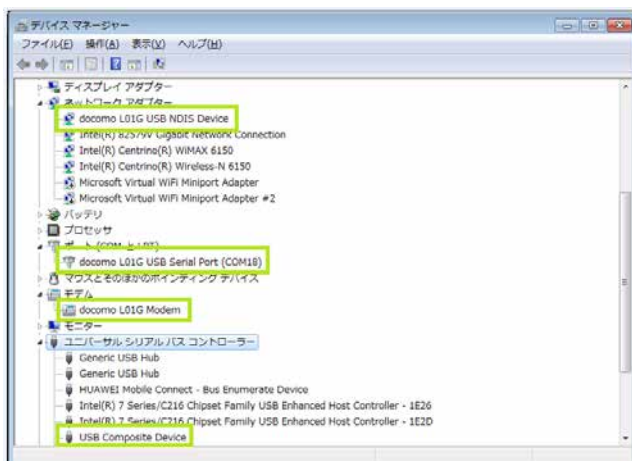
デバイス マネージャー
ファイル(F) 操作(A) 表示(V) ヘルプ(H)

ディスプレイ アダプター
ネットワーク アダプター
docomo L01G USB NDIS Device
Intel(R) 82579V Gigabit Network Connection
Intel(R) Centrino(R) WiMAX 6150
Intel(R) Centrino(R) Wireless-N 6150
Microsoft Virtual WiFi Miniport Adapter
Microsoft Virtual WiFi Miniport Adapter #2
バッテリ
プロセッサ
ポート (COM と LPT)
docomo L01G USB Serial Port (COM18)
マウスとそのほかのポインティング デバイス
モデム
docomo L01G Modem
モニター
ユニバーサル シリアル バス コントローラー
Generic USB Hub
Generic USB Hub
HUAWEI Mobile Connect - Bus Enumerate Device
Intel(R) 7 Series/C216 Chipset Family USB Enhanced Host Controller - 1E26
Intel(R) 7 Series/C216 Chipset Family USB Enhanced Host Controller - 1E2D
USB Composite Device